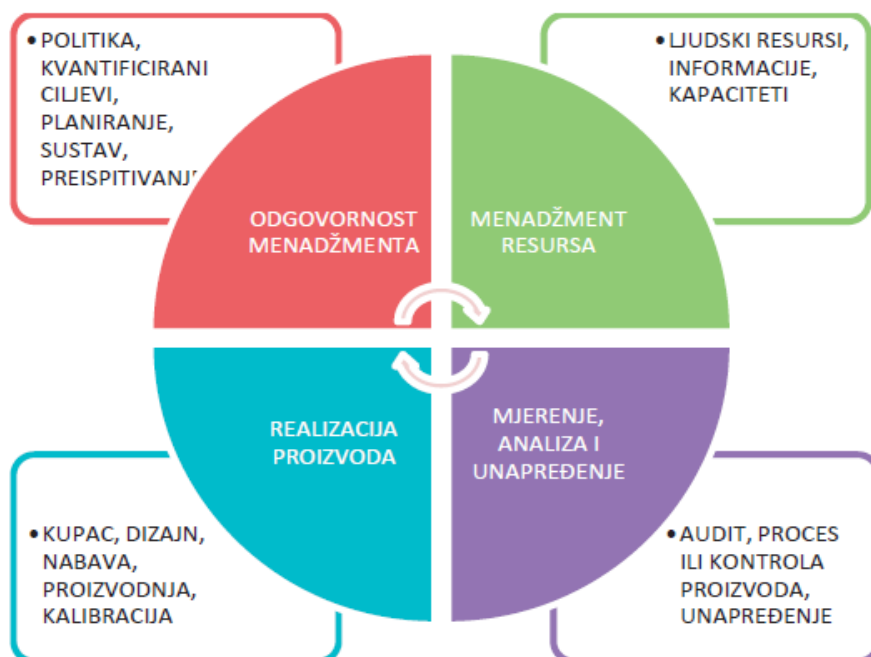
• POLITIKA, KVANTIFICIRANI CILJEVI, PLANIRANJE, SUSTAV, PREISPITIVANJ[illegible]

• LJUDSKI RESURSI, INFORMACIJE, KAPACITETI

ODGOVORNOST MENADŽMENTA

MENADŽMENT RESURSA

REALIZACIJA PROIZVODA

MJERENJE, ANALIZA I UNAPREĐENJE

• KUPAC, DIZAJN, NABAVA, PROIZVODNJA, KALIBRACIJA

• AUDIT, PROCES ILI KONTROLA PROIZVODA, UNAPREĐENJE